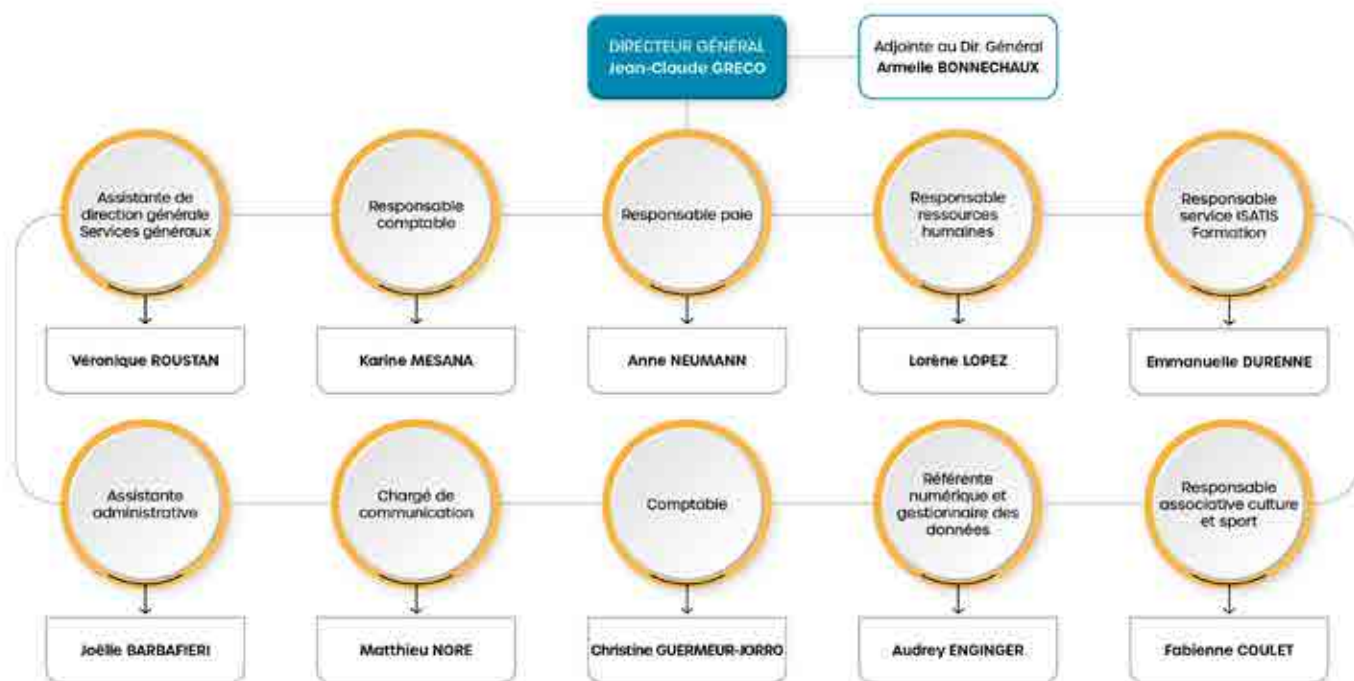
DIRECTEUR GÉNÉRAL
Jean-Claude GRECO

Adjointe au Dir. Général
Armelle BONNECHAUX

Assistante de direction générale Services généraux

Véronique ROUSTAN

Responsable comptable

Karine MESANA

Responsable paie

Anne NEUMANN

Responsable ressources humaines

Lorène LOPEZ

Responsable service ISATIS Formation

Emmanuelle DURENNE

Assistante administrative

Joëlle BARBAFIERI

Chargé de communication

Matthieu NORE

Comptable

Christine GUERMEUR-JORRO

Référente numérique et gestionnaire des données

Audrey ENGINGER

Responsable associative culture et sport

Fabienne COULET